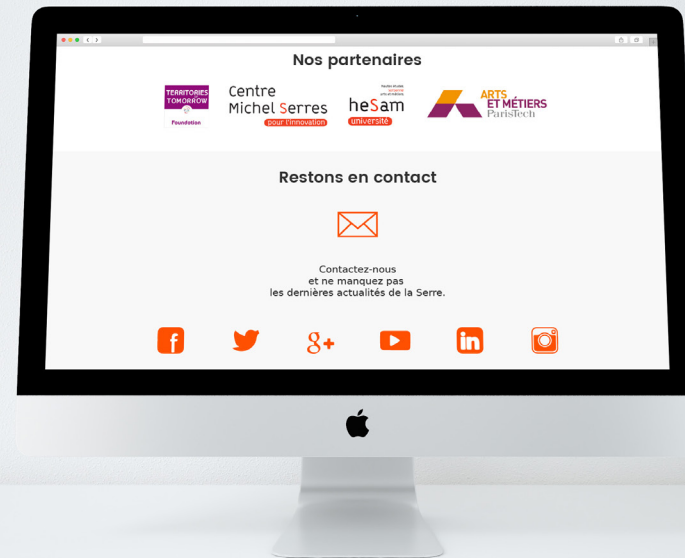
Nos partenaires

TERRITORIES TOMORROW Foundation

Centre Michel Serres pour l'innovation

heSam université

ARTS ET MÉTIERS ParisTech

Restons en contact

Contactez-nous
et ne manquez pas
les dernières actualités de la Serre.